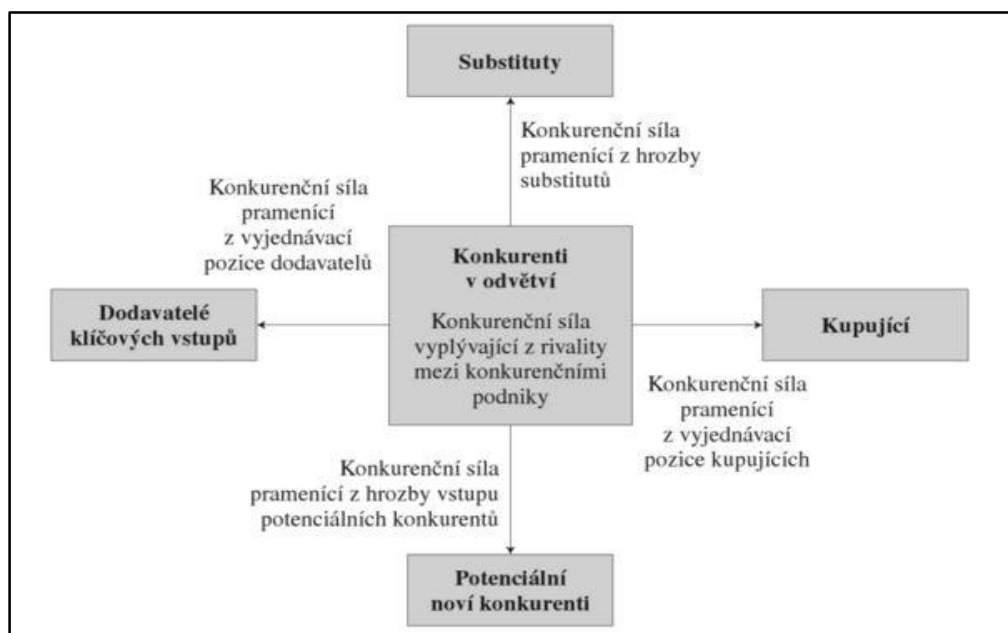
Substituty

Konkurenční síla pramenící z hrozby substitutů

Konkurenční síla pramenící z vyjednávací pozice dodavatelů

Konkurenti v odvětví

Konkurenční síla vyplývající z rivality mezi konkurenčními podniky

Dodavatelé klíčových vstupů

Kupující

Konkurenční síla pramenící z vyjednávací pozice kupujících

Konkurenční síla pramenící z hrozby vstupu potenciálních konkurentů

Potenciální noví konkurenti